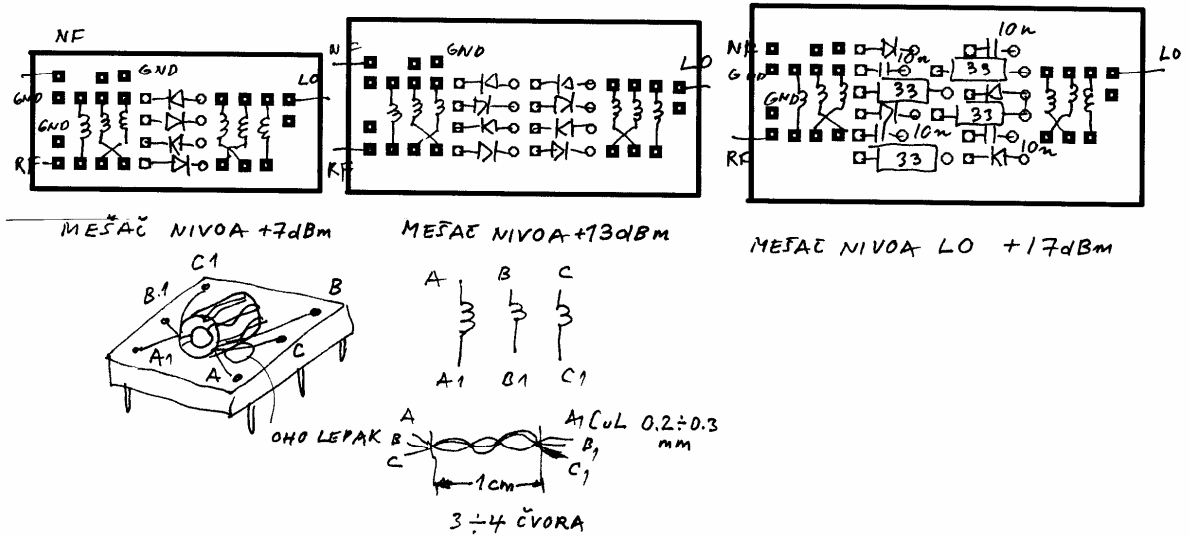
NF
GND
LO
GND
GND
RF

NF
GND
LO
RF

NF
GND
GND
RF
LO
10n
10n
39
33
33
10n
10n
33
10n

MEŠAČ NIVOA +7dBm

MEŠAČ NIVOA +13dBm

MEŠAČ NIVOA LO +17dBm

C1
B1
B
A1
C
A

A B C
A1 B1 C1

OHO LEPAK
A
B
C
A1 CuL $0.2 \div 0.3$ mm
$B_1$
$C_1$
1cm
$3 \div 4$ ČVORA